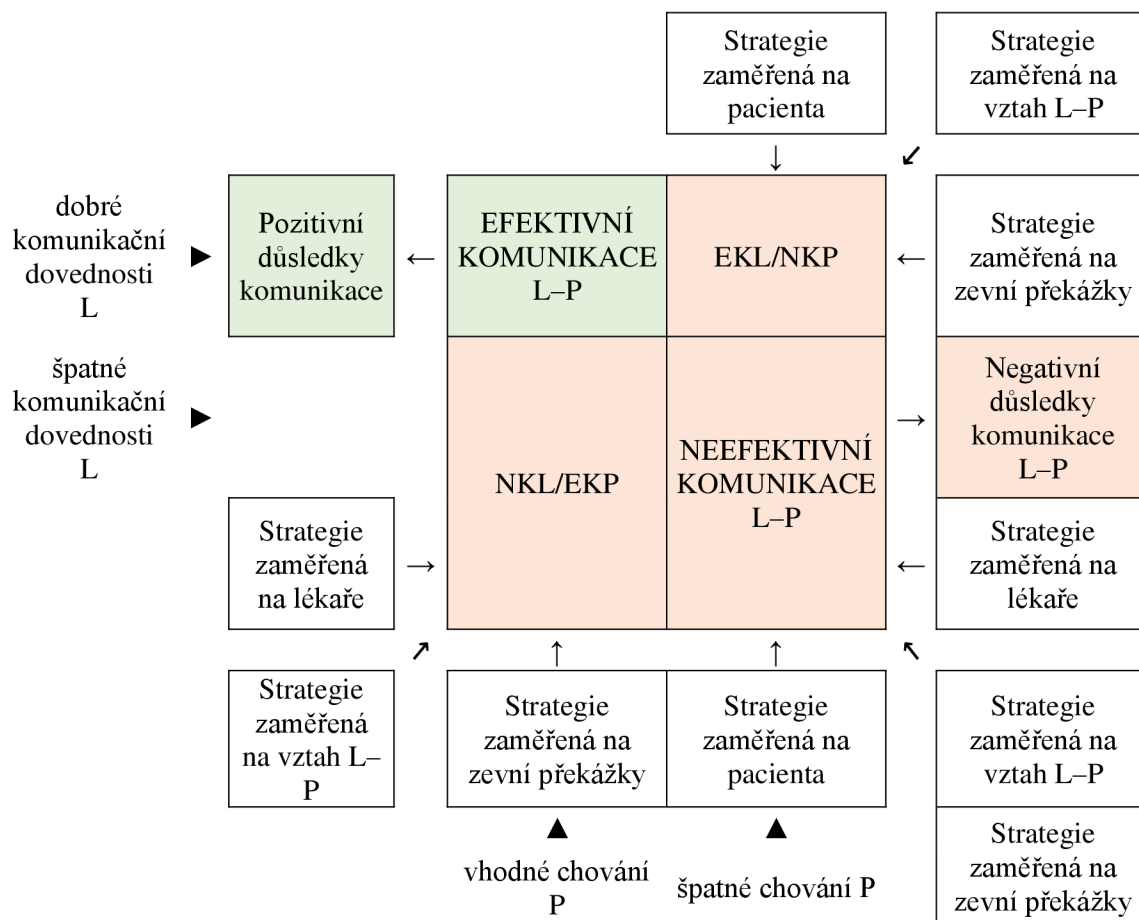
Strategie zaměřená na pacienta

Strategie zaměřená na vztah L–P

dobré komunikační dovednosti L

Pozitivní důsledky komunikace

EFEKTIVNÍ KOMUNIKACE L–P

EKL/NKP

Strategie zaměřená na zevní překážky

špatné komunikační dovednosti L

Negativní důsledky komunikace L–P

NKL/EKP

NEEFEKTIVNÍ KOMUNIKACE L–P

Strategie zaměřená na lékaře

Strategie zaměřená na lékaře

Strategie zaměřená na vztah L–P

Strategie zaměřená na zevní překážky

Strategie zaměřená na pacienta

Strategie zaměřená na vztah L–P

Strategie zaměřená na zevní překážky

vhodné chování P

špatné chování P